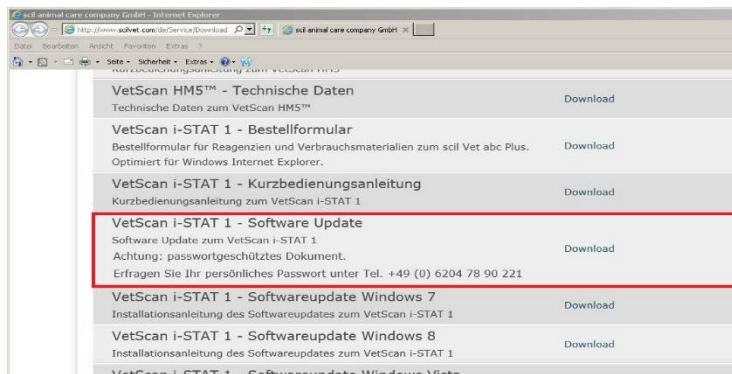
scil animal care company GmbH - Internet Explorer

http://www.scilvet.com/de/Service/Download

scil animal care company GmbH ×

Datei Bearbeiten Ansicht Favoriten Extras ?

Seite ▾ Sicherheit ▾ Extras ▾

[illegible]

VetScan HM5™ - Technische Daten
Technische Daten zum VetScan HM5™
Download

VetScan i-STAT 1 - Bestellformular
Bestellformular für Reagenzien und Verbrauchsmaterialien zum scil Vet abc Plus. Optimiert für Windows Internet Explorer.
Download

VetScan i-STAT 1 - Kurzbedienungsanleitung
Kurzbedienungsanleitung zum VetScan i-STAT 1
Download

VetScan i-STAT 1 - Software Update
Software Update zum VetScan i-STAT 1
Achtung: passwortgeschütztes Dokument.
Erfragen Sie Ihr persönliches Passwort unter Tel. +49 (0) 6204 78 90 221
Download

VetScan i-STAT 1 - Softwareupdate Windows 7
Installationsanleitung des Softwareupdates zum VetScan i-STAT 1
Download

VetScan i-STAT 1 - Softwareupdate Windows 8
Installationsanleitung des Softwareupdates zum VetScan i-STAT 1
Download

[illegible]